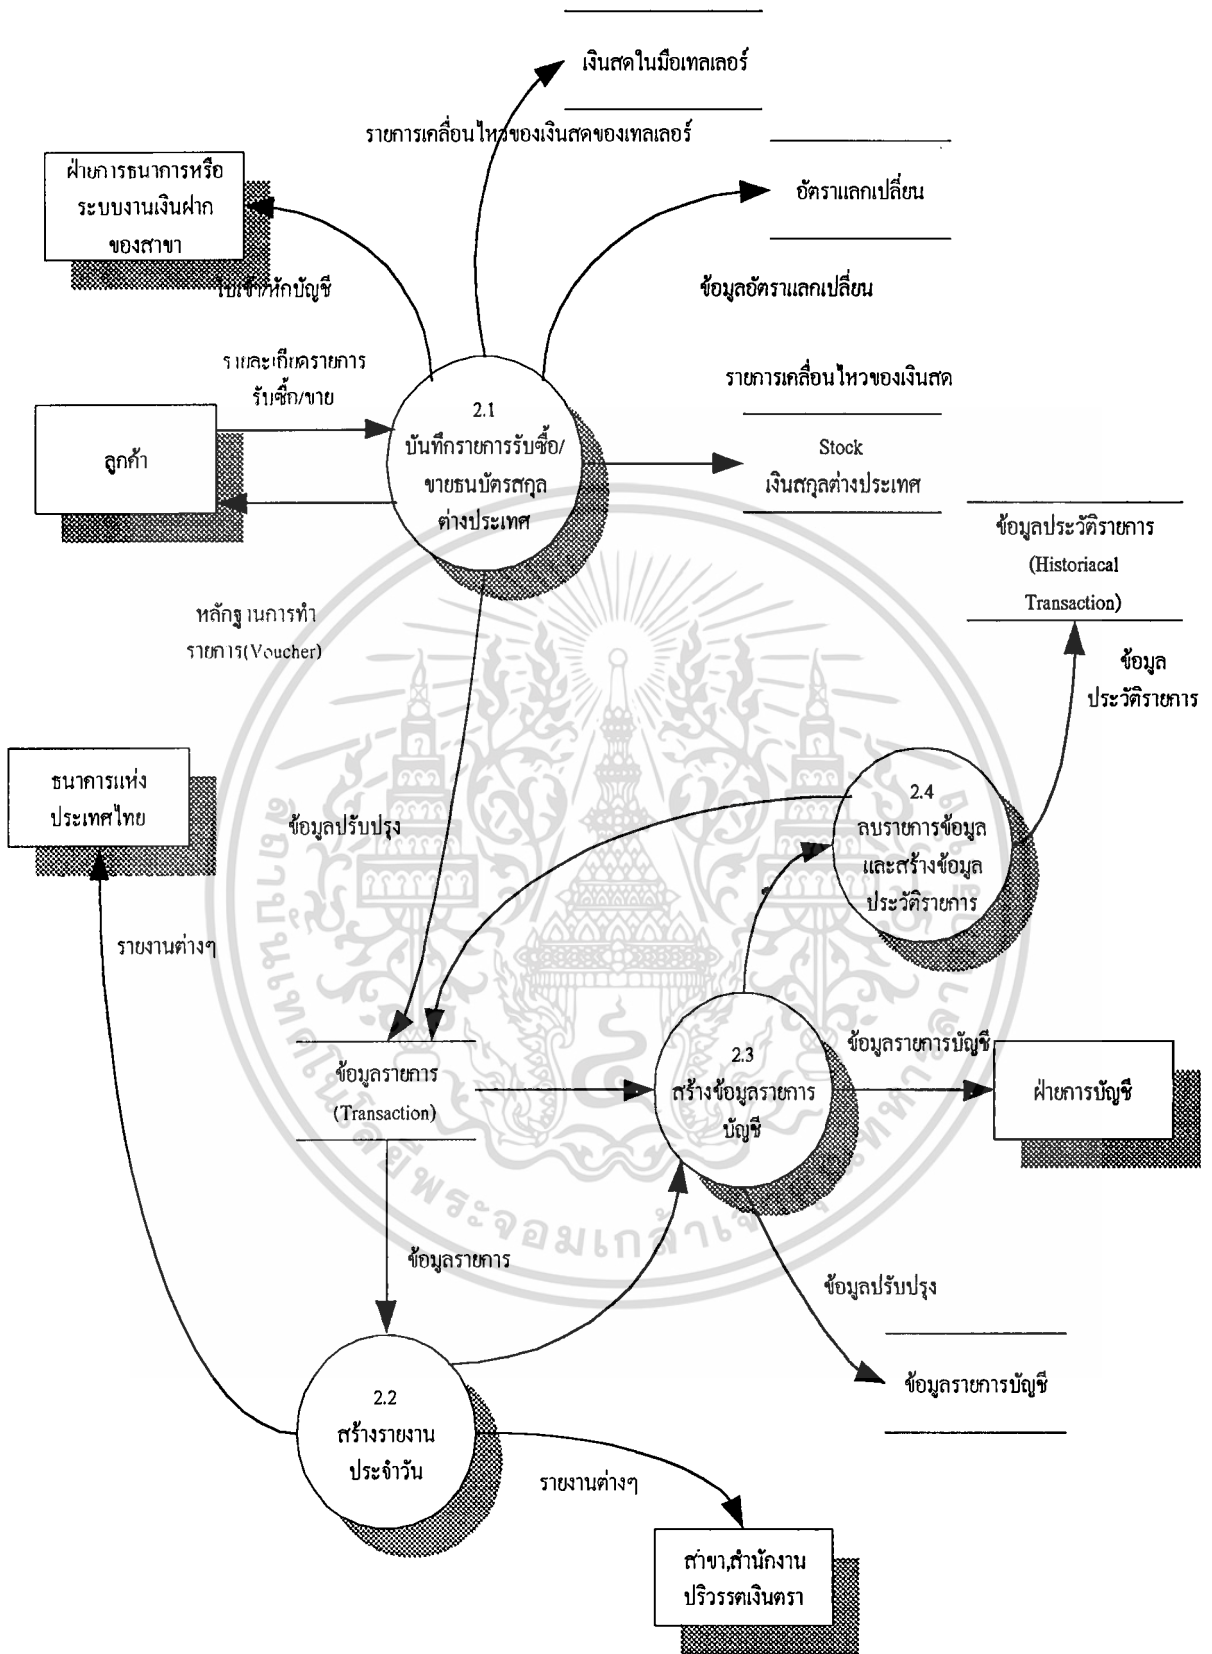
เงินสดในมือเทลเลอร์

รายการเคลื่อนไหวของเงินสดของเทลเลอร์

ฝ่ายการธนาการหรือระบบงานเงินฝากของสาขา

อัตราแลกเปลี่ยน

ใบเข้า/หักบัญชี

ข้อมูลอัตราแลกเปลี่ยน

รายละเอียดรายการรับซื้อ/ขาย

รายการเคลื่อนไหวของเงินสด

2.1
บันทึกรายการรับซื้อ/ขายธนบัตรสกุลต่างประเทศ

ลูกค้า

Stock
เงินสกุลต่างประเทศ

ข้อมูลประวัติรายการ (Historiacal Transaction)

หลักฐานการทำรายการ(Voucher)

ข้อมูลประวัติรายการ

ธนาคารแห่งประเทศไทย

ข้อมูลปรับปรุง

2.4
ลบรายการข้อมูลและสร้างข้อมูลประวัติรายการ

รายงานต่างๆ

ข้อมูลรายการบัญชี

ข้อมูลรายการ (Transaction)

2.3
สร้างข้อมูลรายการบัญชี

ฝ่ายการบัญชี

ข้อมูลรายการ

ข้อมูลปรับปรุง

ข้อมูลรายการบัญชี

2.2
สร้างรายงานประจำวัน

รายงานต่างๆ

สาขา,สำนักงานปริวรรตเงินตรา